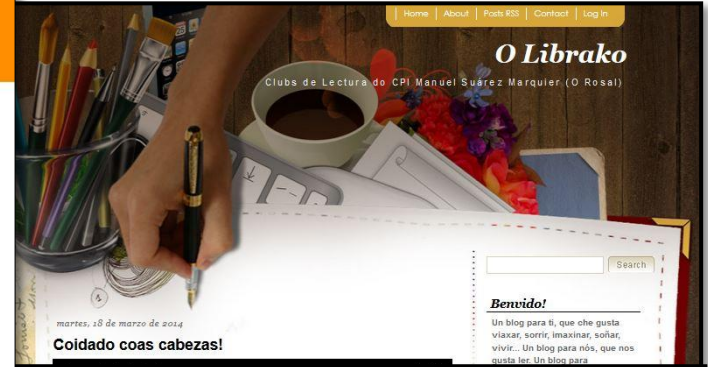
Home | About | Posts RSS | Contact | Log in

O Librako

Clubs de Lectura do CPI Manuel Suarez Marquier (O Rosal)

Search

Benvido!

Un blog para ti, que che gusta viaxar, sorrir, imaxinar, soñar, vivir... Un blog para nós, que nos gusta ler. Un blog para

martes, 18 de marzo de 2014

Coidado coas cabezas!